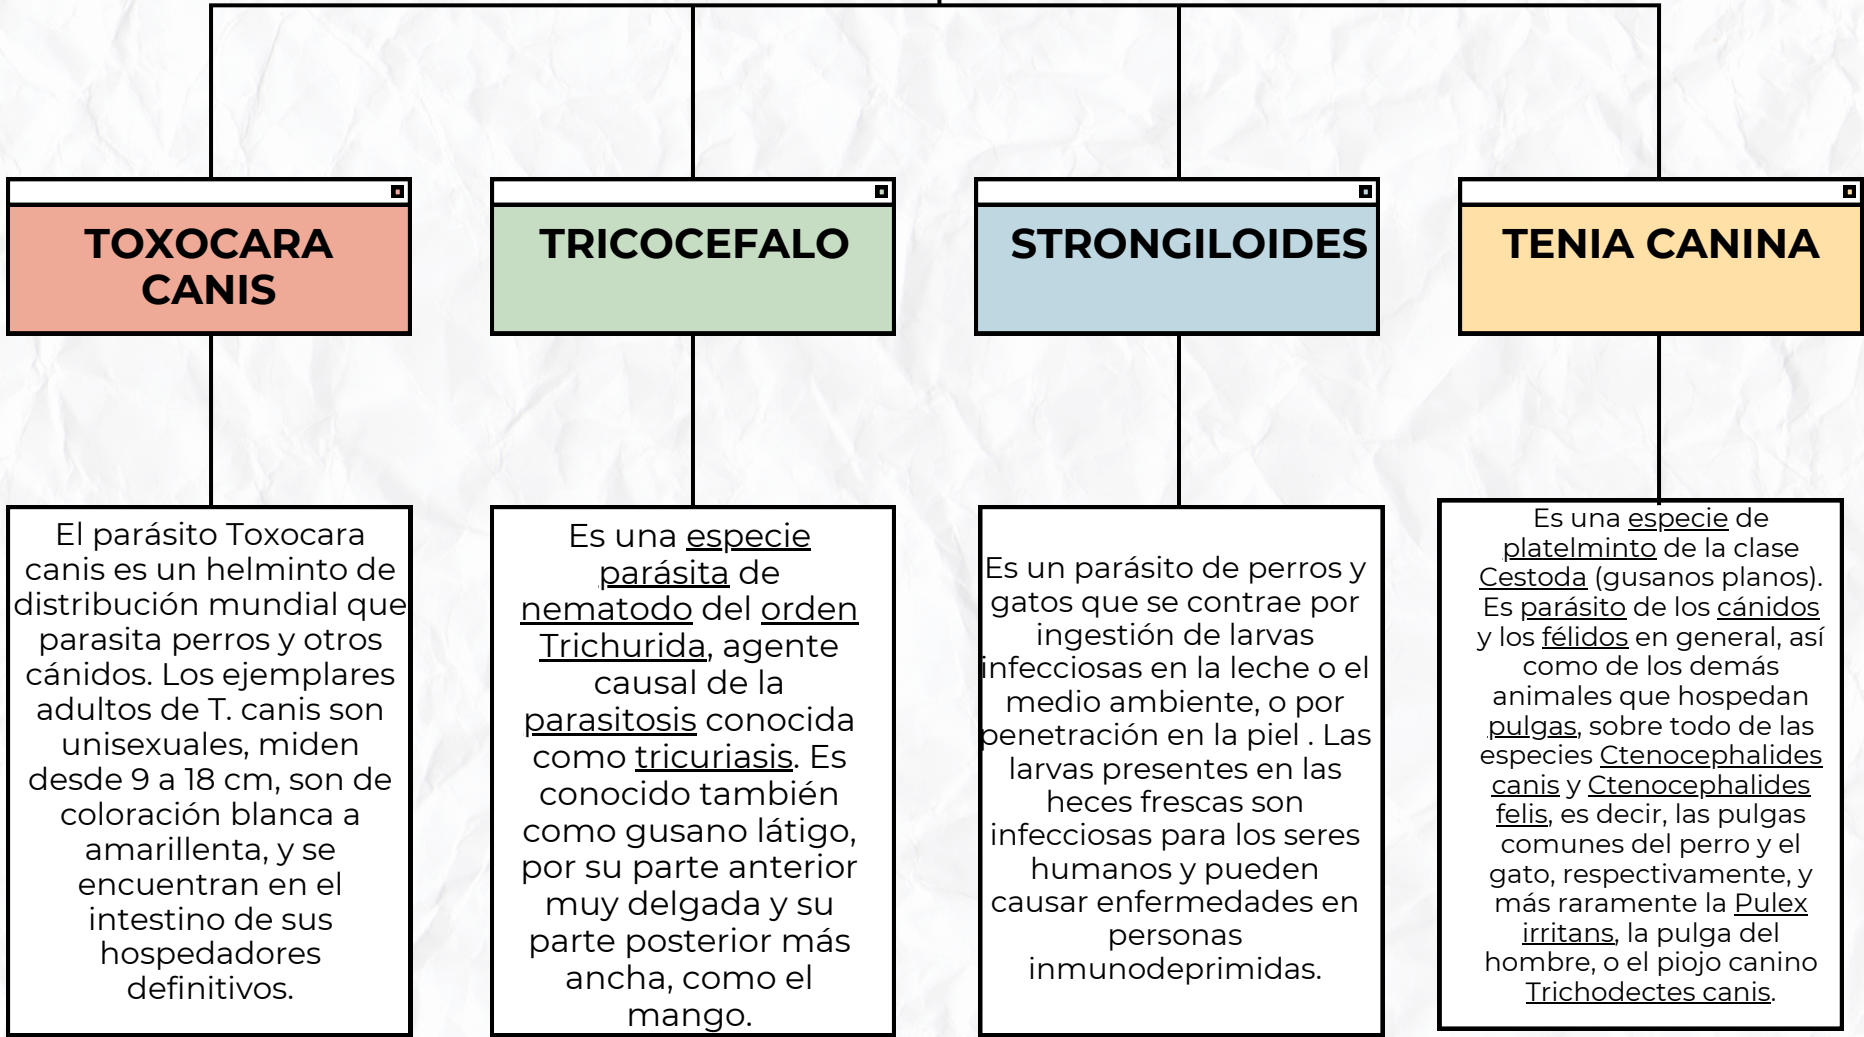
TOXOCARA CANIS

TRICOCEFALO

STRONGILOIDES

TENIA CANINA

El parásito Toxocara canis es un helminto de distribución mundial que parasita perros y otros cánidos. Los ejemplares adultos de T. canis son unisexuales, miden desde 9 a 18 cm, son de coloración blanca a amarillenta, y se encuentran en el intestino de sus hospedadores definitivos.

Es una especie parásita de nematodo del orden Trichurida, agente causal de la parasitosis conocida como tricuriasis. Es conocido también como gusano látigo, por su parte anterior muy delgada y su parte posterior más ancha, como el mango.

Es un parásito de perros y gatos que se contrae por ingestión de larvas infecciosas en la leche o el medio ambiente, o por penetración en la piel . Las larvas presentes en las heces frescas son infecciosas para los seres humanos y pueden causar enfermedades en personas inmunodeprimidas.

Es una especie de platelminto de la clase Cestoda (gusanos planos). Es parásito de los cánidos y los félidos en general, así como de los demás animales que hospedan pulgas, sobre todo de las especies Ctenocephalides canis y Ctenocephalides felis, es decir, las pulgas comunes del perro y el gato, respectivamente, y más raramente la Pulex irritans, la pulga del hombre, o el piojo canino Trichodectes canis.